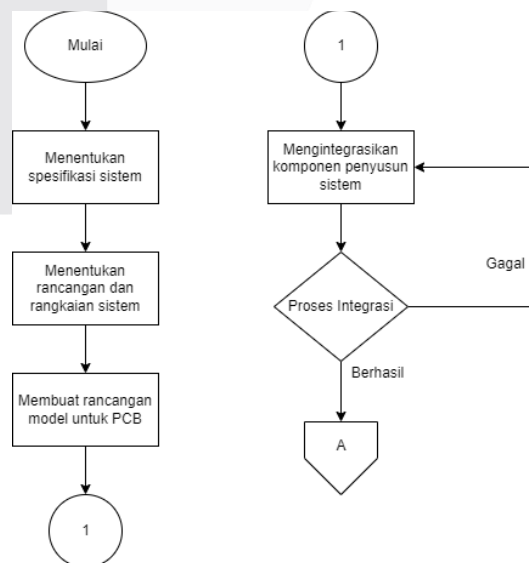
Mulai

Menentukan spesifikasi sistem

Menentukan rancangan dan rangkaian sistem

Membuat rancangan model untuk PCB

1

1

Mengintegrasikan komponen penyusun sistem

Gagal

Proses Integrasi

Berhasil

A